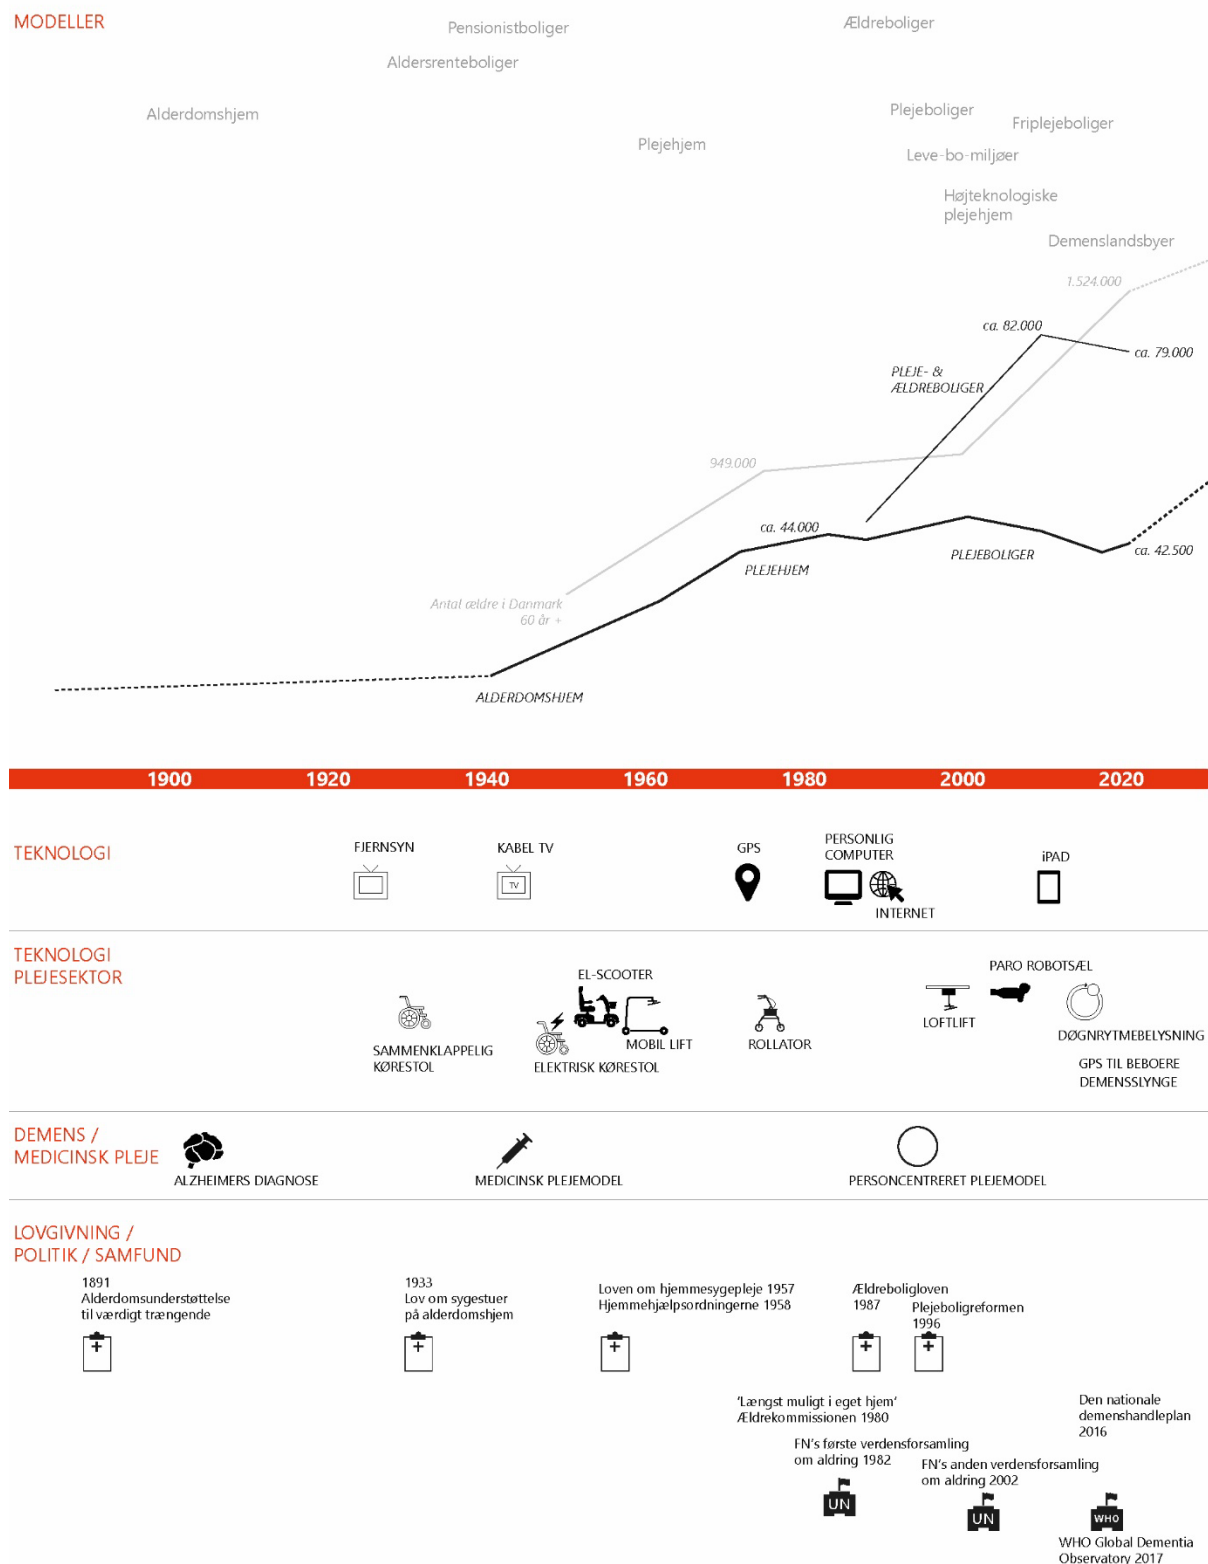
MODELLER

Pensionistboliger

Ældreboliger

Aldersrenteboliger

Alderdomshjem

Plejeboliger

Friplejeboliger

Plejehjem

Leve-bo-miljøer

Højteknologiske plejehjem

Demenslandsbyer

1.524.000

ca. 82.000

ca. 79.000

PLEJE- & ÆLDREBOLIGER

949.000

ca. 44.000

PLEJEHJEM

PLEJEBOLIGER

ca. 42.500

Antal ældre i Danmark 60 år +

ALDERDOMSHJEM

1900 1920 1940 1960 1980 2000 2020

TEKNOLOGI

FJERNSYN

KABEL TV

TV

GPS

PERSONLIG COMPUTER

INTERNET

iPAD

TEKNOLOGI PLEJESEKTOR

EL-SCOOTER

PARO ROBOTSÆL

LOFTLIFT

DØGNRYTMEBELYSNING

SAMMENKLAPPELIG KØRESTOL

MOBIL LIFT

ELEKTRISK KØRESTOL

ROLLATOR

GPS TIL BEBOERE DEMENSSLYNGE

DEMENS / MEDICINSK PLEJE

ALZHEIMERS DIAGNOSE

MEDICINSK PLEJEMODEL

PERSONCENTRERET PLEJEMODEL

LOVGIVNING / POLITIK / SAMFUND

1891
Alderdomsunderstøttelse til værdigt trængende

1933
Lov om sygestuer på alderdomshjem

Loven om hjemmesygepleje 1957
Hjemmehjælpsordningerne 1958

Ældreboligloven 1987

Plejeboligreformen 1996

'Længst muligt i eget hjem'
Ældrekommissionen 1980

Den nationale demenshandleplan 2016

FN's første verdensforsamling om aldring 1982

FN's anden verdensforsamling om aldring 2002

UN

UN

WHO

WHO Global Dementia Observatory 2017